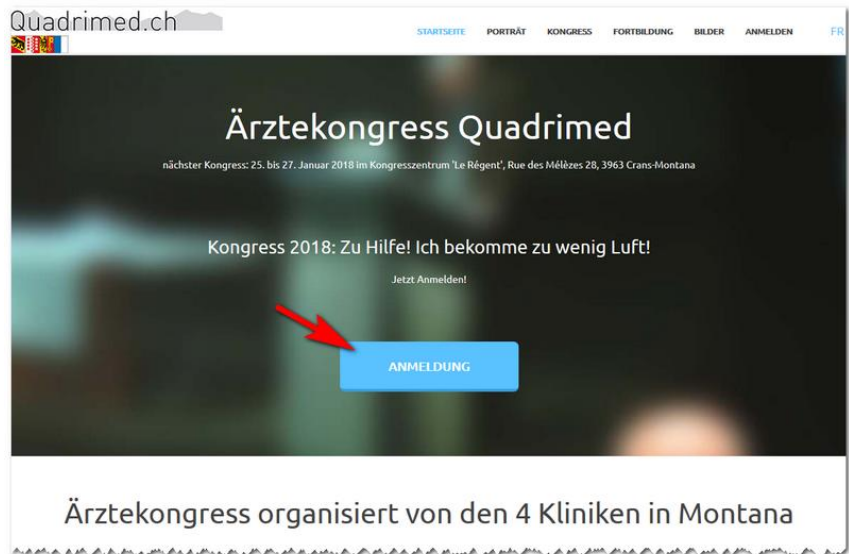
Quadrimed.ch

STARTSEITE PORTRÄT KONGRESS FORTBILDUNG BILDER ANMELDEN FR

Ärztekongress Quadrimed

nächster Kongress: 25. bis 27. Januar 2018 im Kongresszentrum 'Le Régent', Rue des Mélèzes 28, 3963 Crans-Montana

Kongress 2018: Zu Hilfe! Ich bekomme zu wenig Luft!

Jetzt Anmelden!

ANMELDUNG

Ärztekongress organisiert von den 4 Kliniken in Montana